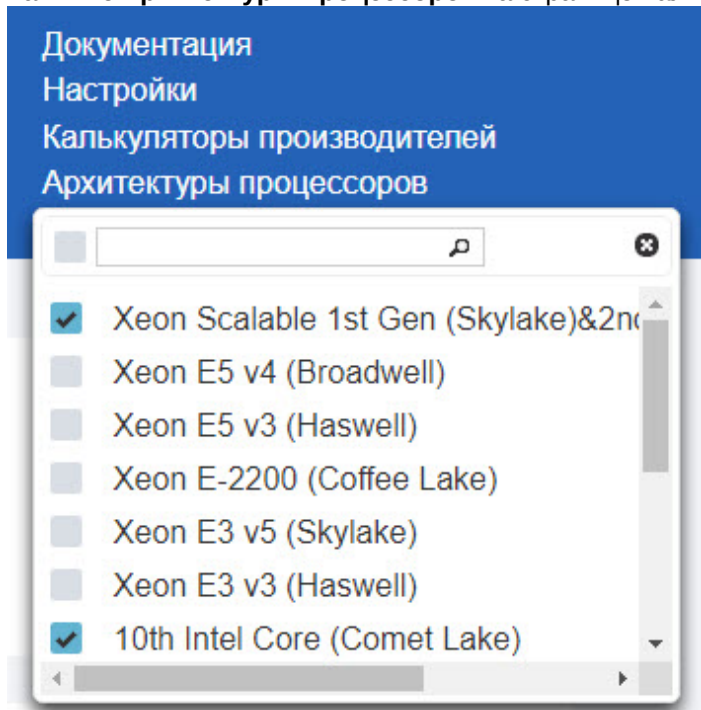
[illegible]

Документация
Настройки
Калькуляторы производителей
Архитектуры процессоров

Xeon Scalable 1st Gen (Skylake)&2n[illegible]
Xeon E5 v4 (Broadwell)
Xeon E5 v3 (Haswell)
Xeon E-2200 (Coffee Lake)
Xeon E3 v5 (Skylake)
Xeon E3 v3 (Haswell)
10th Intel Core (Comet Lake)